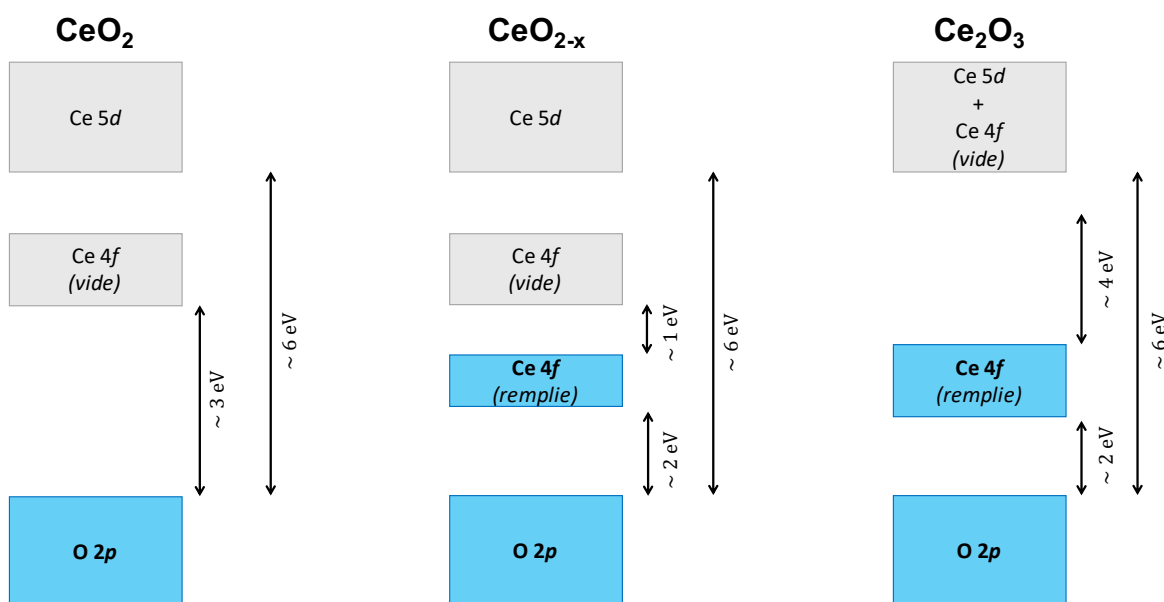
$CeO_2$

Ce 5$d$

Ce 4$f$ (vide)

~ 6 eV

~ 3 eV

O 2$p$

$CeO_{2-x}$

Ce 5$d$

Ce 4$f$ (vide)

~ 1 eV

Ce 4$f$ (remplie)

~ 2 eV

~ 6 eV

O 2$p$

$Ce_2O_3$

Ce 5$d$ + Ce 4$f$ (vide)

~ 4 eV

Ce 4$f$ (remplie)

~ 2 eV

~ 6 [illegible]

O 2$p$